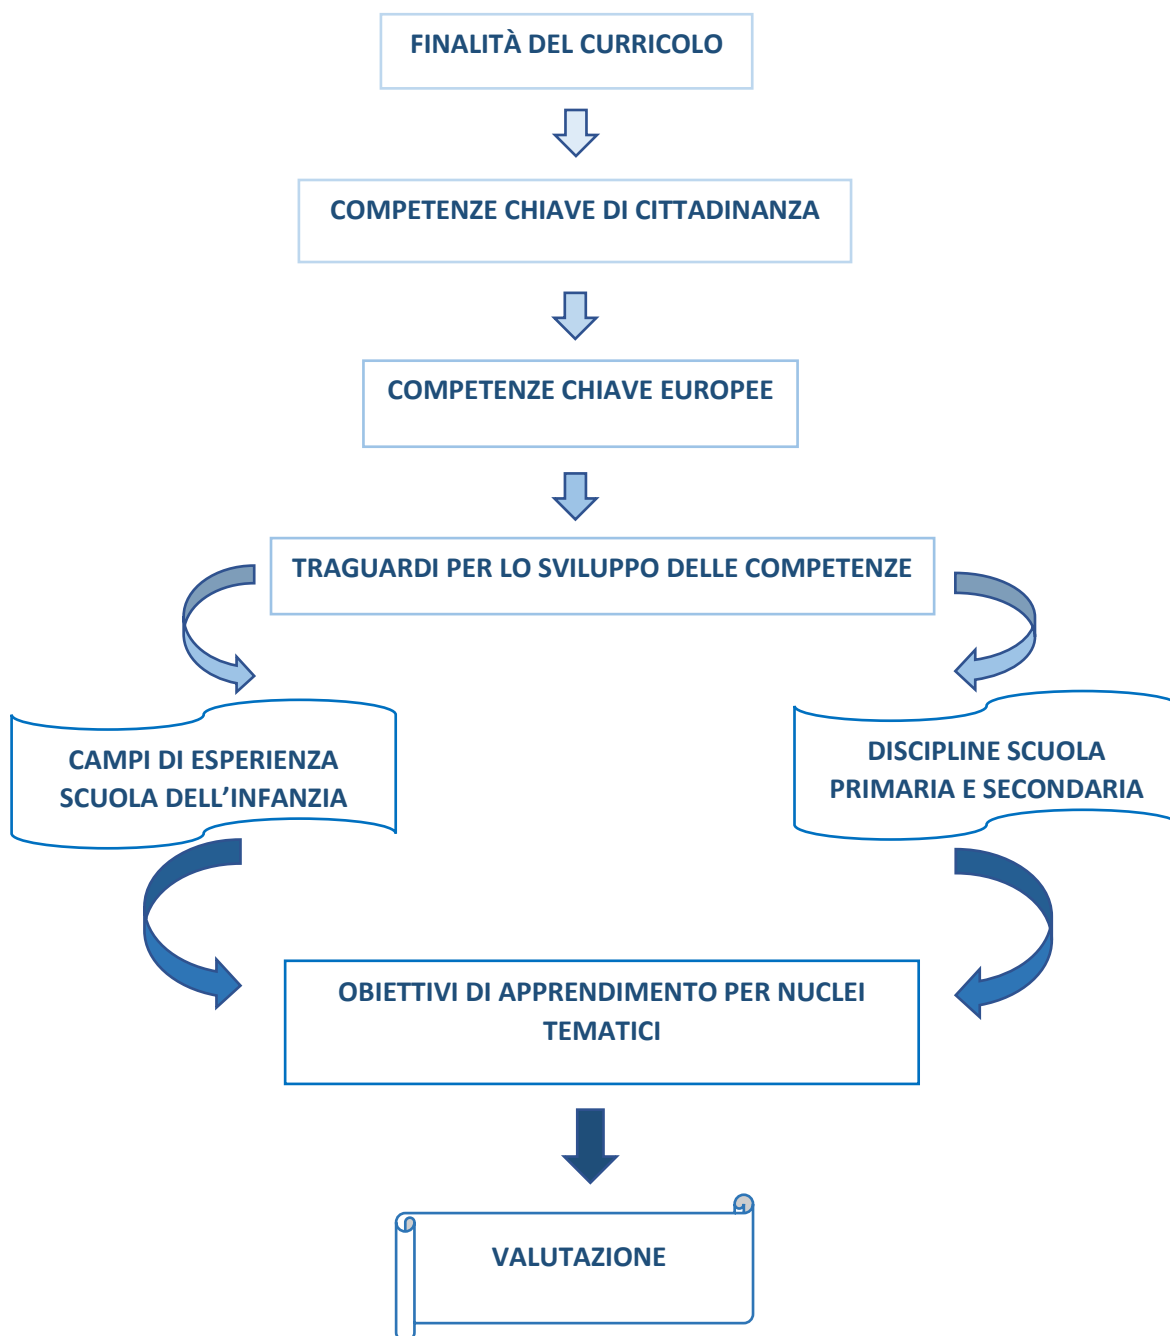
FINALITÀ DEL CURRICOLO

COMPETENZE CHIAVE DI CITTADINANZA

COMPETENZE CHIAVE EUROPEE

TRAGUARDI PER LO SVILUPPO DELLE COMPETENZE

CAMPI DI ESPERIENZA SCUOLA DELL'INFANZIA

DISCIPLINE SCUOLA PRIMARIA E SECONDARIA

OBIETTIVI DI APPRENDIMENTO PER NUCLEI TEMATICI

VALUTAZIONE